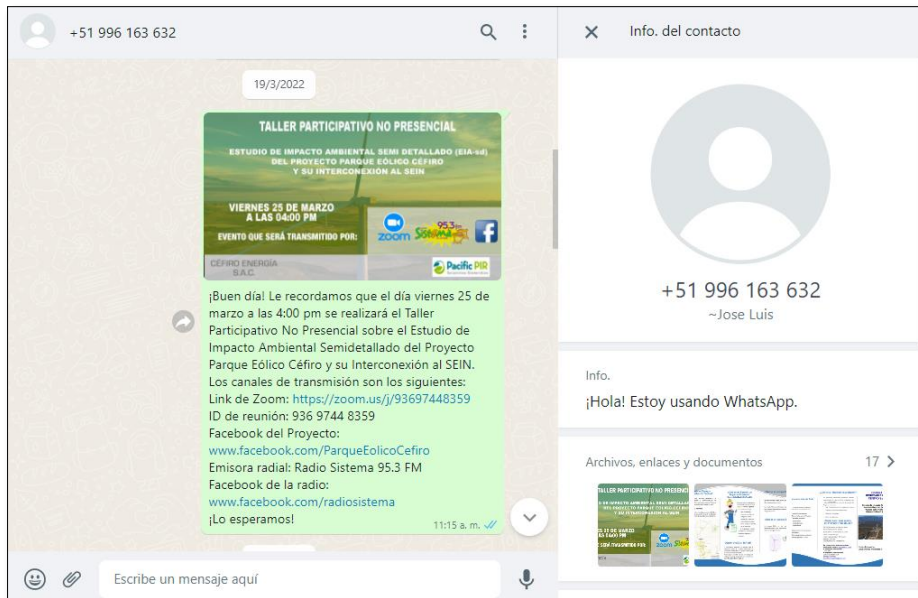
+51 996 163 632

19/3/2022

TALLER PARTICIPATIVO NO PRESENCIAL

ESTUDIO DE IMPACTO AMBIENTAL SEMI DETALLADO (EIA-sd) DEL PROYECTO PARQUE EÓLICO CÉFIRO Y SU INTERCONEXIÓN AL SEIN

VIERNES 25 DE MARZO A LAS 04:00 PM

EVENTO QUE SERÁ TRANSMITIDO POR:

zoom 95.3 Sistema

CÉFIRO ENERGÍA S.A.C.

Pacific PIR

¡Buen día! Le recordamos que el día viernes 25 de marzo a las 4:00 pm se realizará el Taller Participativo No Presencial sobre el Estudio de Impacto Ambiental Semidetallado del Proyecto Parque Eólico Céfiro y su Interconexión al SEIN.
Los canales de transmisión son los siguientes:
Link de Zoom: https://zoom.us/j/93697448359
ID de reunión: 936 9744 8359
Facebook del Proyecto:
www.facebook.com/ParqueEolicoCefiro
Emisora radial: Radio Sistema 95.3 FM
Facebook de la radio:
www.facebook.com/radiosistema
¡Lo esperamos!

11:15 a. m.

Escribe un mensaje aquí

Info. del contacto

+51 996 163 632
~Jose Luis

Info.
¡Hola! Estoy usando WhatsApp.

Archivos, enlaces y documentos 17 >

TALLER PARTICIPATIVO NO PRESENCIAL